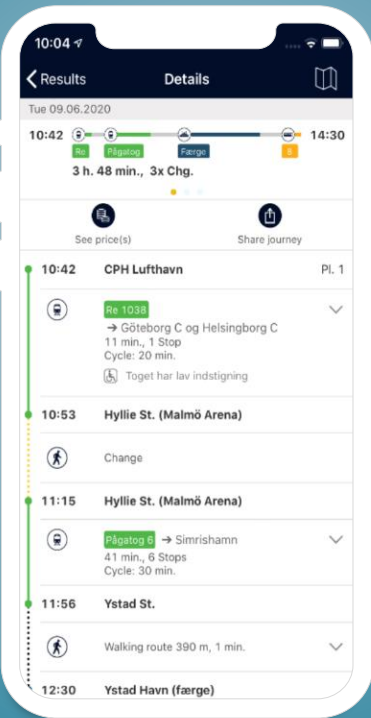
10:04

Results

Details

Tue 09.06.2020

10:42

Re

Pågatog

Færge

B

14:30

3 h. 48 min., 3x Chg.

See price(s)

Share journey

10:42 CPH Lufthavn Pl. 1

Re 1038

→ Göteborg C og Helsingborg C

11 min., 1 Stop

Cycle: 20 min.

Toget har lav indstigning

10:53 Hyllie St. (Malmö Arena)

Change

11:15 Hyllie St. (Malmö Arena)

Pågatog 6 → Simrishamn

41 min., 6 Stops

Cycle: 30 min.

11:56 Ystad St.

Walking route 390 m, 1 min.

12:30 Ystad Havn (færge)